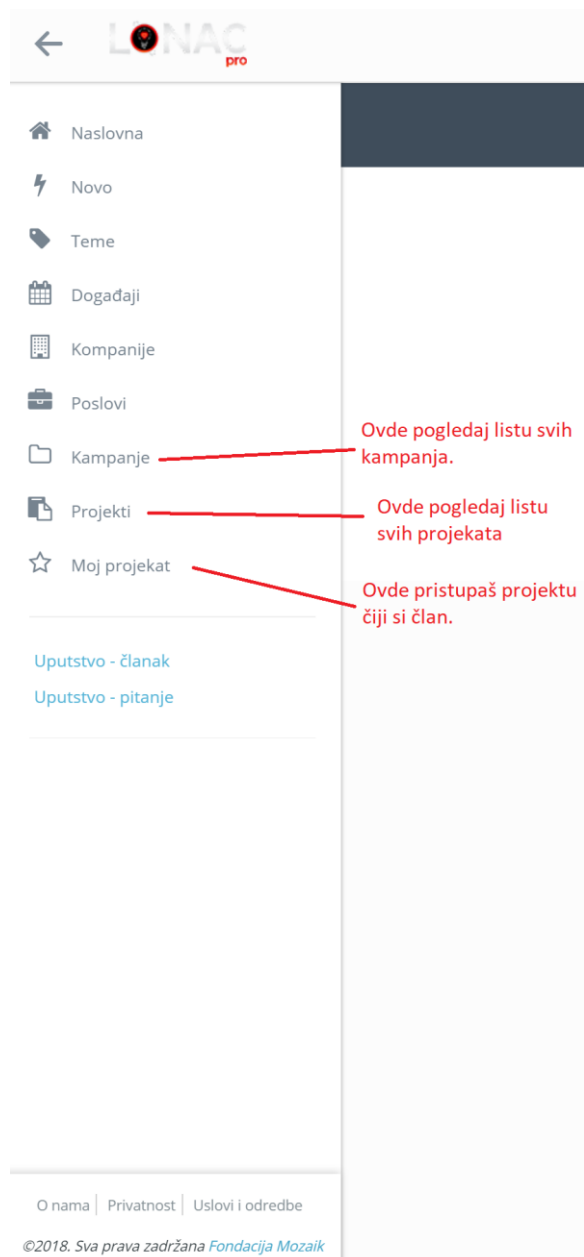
LONAC pro

Naslovna

Novo

Teme

Događaji

Kompanije

Poslovi

Kampanje

Projekti

Moj projekat

Ovde pogledaj listu svih kampanja.

Ovde pogledaj listu svih projekata

Ovde pristupaš projektu čiji si član.

Uputstvo - članak

Uputstvo - pitanje

O nama | Privatnost | Uslovi i odredbe

©2018. Sva prava zadržana Fondacija Mozaik